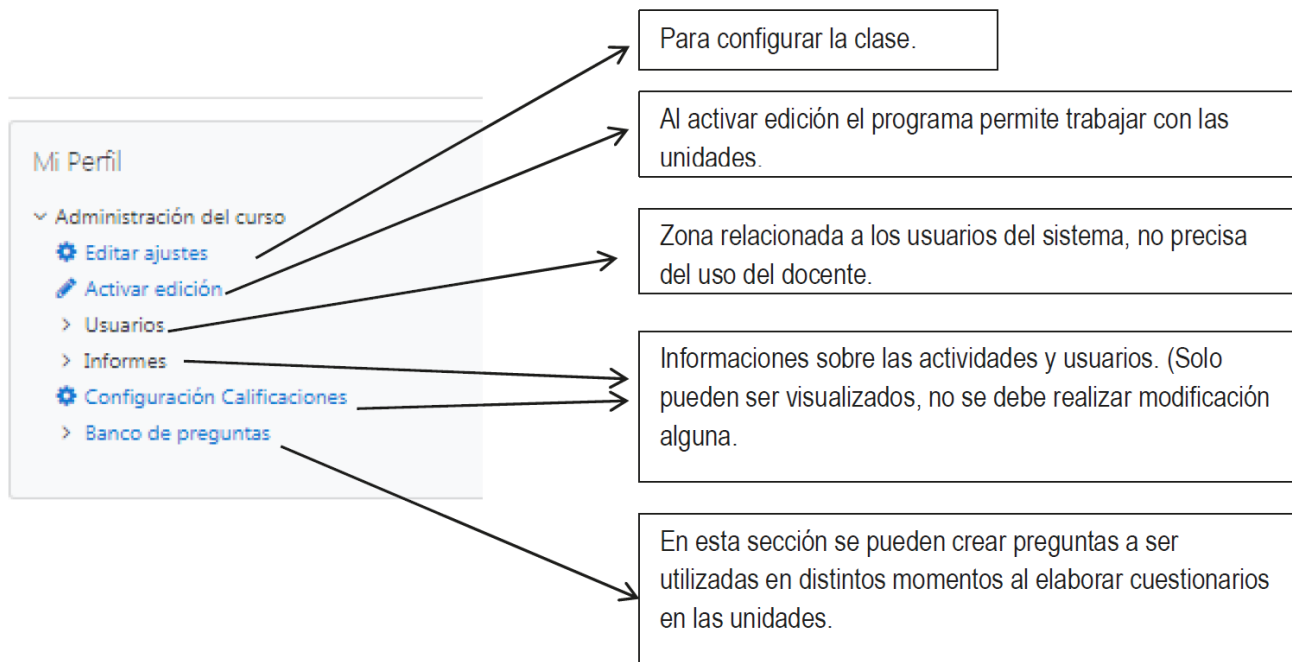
Mi Perfil

Administración del curso
Editar ajustes
Activar edición
Usuarios
Informes
Configuración Calificaciones
Banco de preguntas

Para configurar la clase.

Al activar edición el programa permite trabajar con las unidades.

Zona relacionada a los usuarios del sistema, no precisa del uso del docente.

Informaciones sobre las actividades y usuarios. (Solo pueden ser visualizados, no se debe realizar modificación alguna.

En esta sección se pueden crear preguntas a ser utilizadas en distintos momentos al elaborar cuestionarios en las unidades.